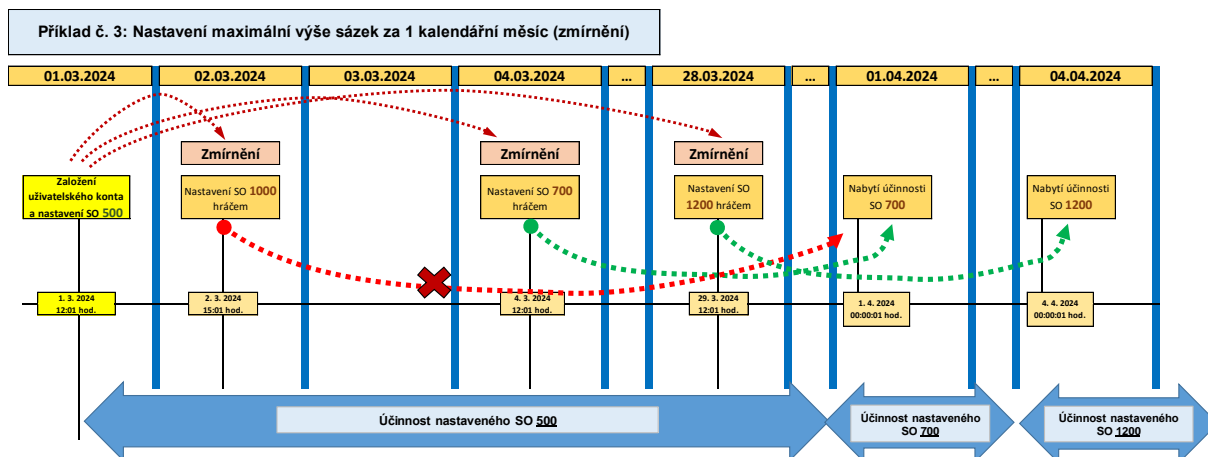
Příklad č. 3: Nastavení maximální výše sázek za 1 kalendářní měsíc (zmírnění)

01.03.2024 | 02.03.2024 | 03.03.2024 | 04.03.2024 | ... | 28.03.2024 | ... | 01.04.2024 | ... | 04.04.2024

Založení uživatelského konta a nastavení SO 500

Zmírnění

Nastavení SO 1000 hráčem

Zmírnění

Nastavení SO 700 hráčem

Zmírnění

Nastavení SO 1200 hráčem

Nabytí účinnosti SO 700

Nabytí účinnosti SO 1200

1. 3. 2024 12:01 hod.

2. 3. 2024 15:01 hod.

4. 3. 2024 12:01 hod.

29. 3. 2024 12:01 hod.

1. 4. 2024 00:00:01 hod.

4. 4. 2024 00:00:01 hod.

Účinnost nastaveného SO 500

Účinnost nastaveného SO 700

Účinnost nastaveného SO 1200